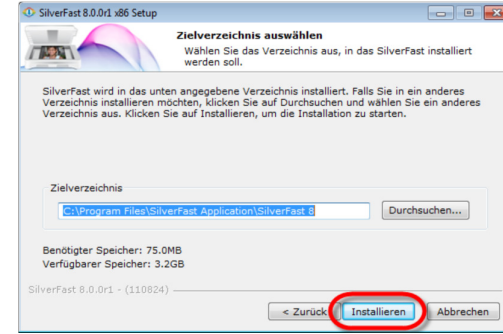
SilverFast 8.0.0r1 x86 Setup

Zielverzeichnis auswählen

Wählen Sie das Verzeichnis aus, in das SilverFast installiert werden soll.

SilverFast wird in das unten angegebene Verzeichnis installiert. Falls Sie in ein anderes Verzeichnis installieren möchten, klicken Sie auf Durchsuchen und wählen Sie ein anderes Verzeichnis aus. Klicken Sie auf Installieren, um die Installation zu starten.

Zielverzeichnis

C:\Program Files\SilverFast Application\SilverFast 8

Durchsuchen...

Benötigter Speicher: 75.0MB

Verfügbarer Speicher: 3.2GB

SilverFast 8.0.0r1 - (110824)

< Zurück

Installieren

Abbrechen